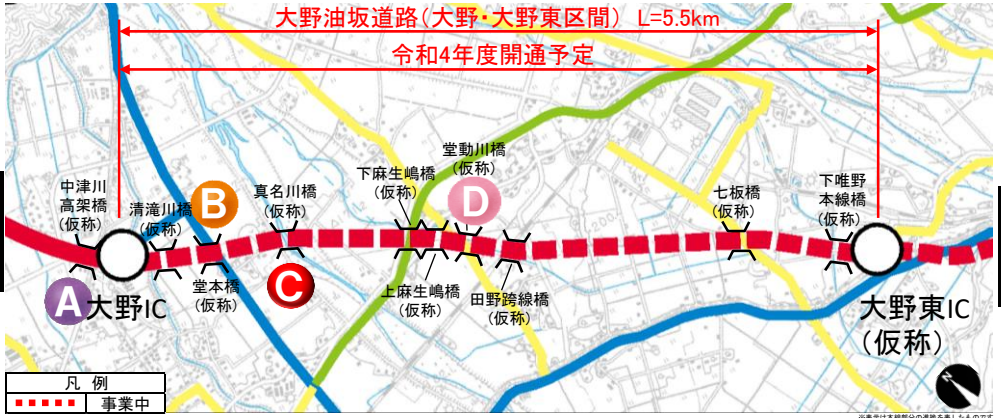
大野油坂道路（大野・大野東区間） L=5.5km

令和4年度開通予定

中津川高架橋（仮称）

清滝川橋（仮称）

B

真名川橋（仮称）

下麻生嶋橋（仮称）

堂動川橋（仮称）

D

七板橋（仮称）

下唯野本線橋（仮称）

A 大野IC

堂本橋（仮称）

C

上麻生嶋橋（仮称）

田野跨線橋（仮称）

大野東IC（仮称）

凡 例

事業中

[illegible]